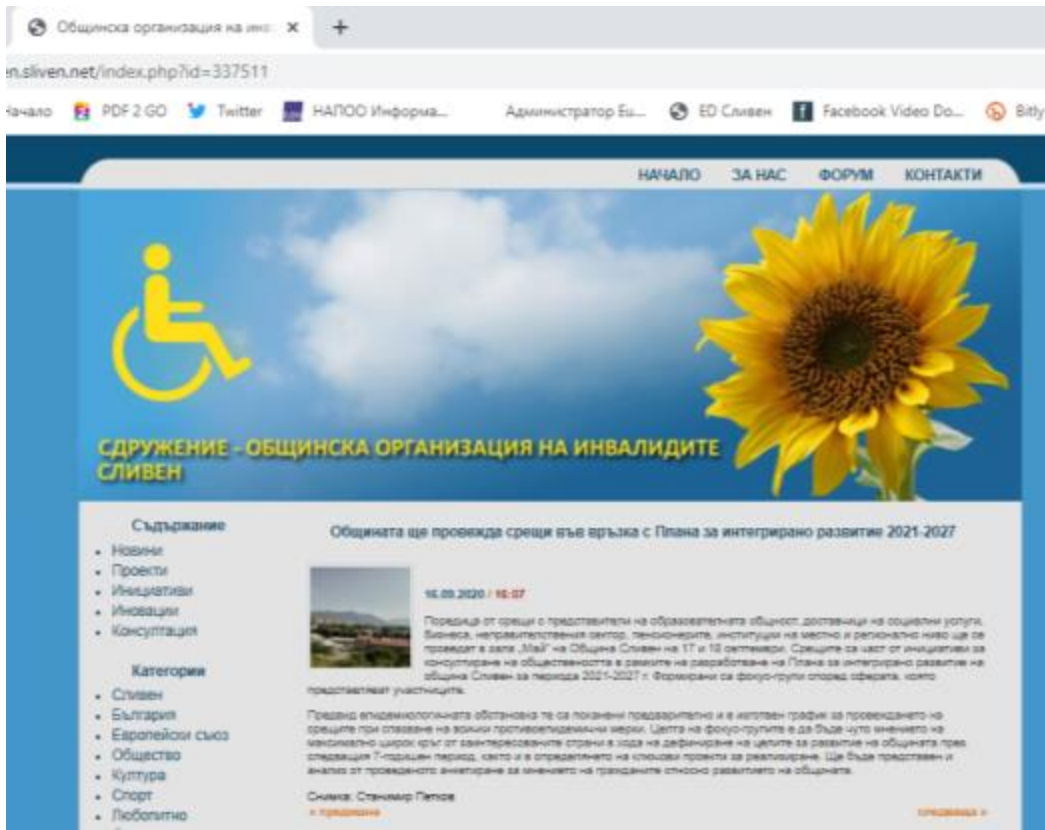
Общинска организация на инв ×
+

n.sliven.net/index.php?id=337511

Начало PDF 2 GO Twitter НАПОО Информа... Администратор Ел... ED Сливен Facebook Video Do... Bitly

НАЧАЛО ЗА НАС ФОРУМ КОНТАКТИ

СДРУЖЕНИЕ - ОБЩИНСКА ОРГАНИЗАЦИЯ НА ИНВАЛИДИТЕ СЛИВЕН

Съдържание
- Новини
- Проекти
- Инициативи
- Иновации
- Консултация

Категории
- Сливен
- България
- Европейски съюз
- Общество
- Култура
- Спорт
- Любопитно

Общината ще провежда срещи във връзка с Плана за интегрирано развитие 2021-2027

16.09.2020 / 16:07

Поредица от срещи с представители на образователната общност, доставчици на социални услуги, бизнеса, неправителствения сектор, пенсионерите, институции на местно и регионално ниво ще се проведат в зала „Май" на Община Сливен на 17 и 18 септември. Срещите са част от инициативи за консултиране на обществеността в рамките на разработване на Плана за интегрирано развитие на община Сливен за периода 2021-2027 г. Формирани са фокус-групи според сферата, която представляват участниците.

Предвид епидемиологичната обстановка те са поканени предварително и е изготвен график за провеждането на срещите при спазване на всички противоепидемични мерки. Целта на фокус-групите е да бъде чуто мнението на максимално широк кръг от заинтересованите страни в хода на дефиниране на целите за развитие на общината през следващия 7-годишен период, както и в определянето на ключови проекти за реализиране. Ще бъде представен и анализ от проведеното анкетиране за мнението на гражданите относно развитието на общината.

Снимка: Станимир Петков

« предишна

следваща »